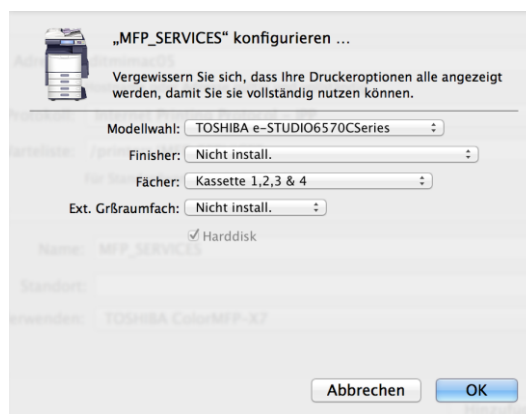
„MFP_SERVICES" konfigurieren ...

Vergewissern Sie sich, dass Ihre Druckeroptionen alle angezeigt werden, damit Sie sie vollständig nutzen können.

Modellwahl: TOSHIBA e-STUDIO6570CSeries

Finisher: Nicht install.

Fächer: Kassette 1,2,3 & 4

Ext. Grßraumfach: Nicht install.

✓ Harddisk

Name: MFP_SERVICES

Standort:

Verwenden: TOSHIBA ColorMFP-X7

Abbrechen OK